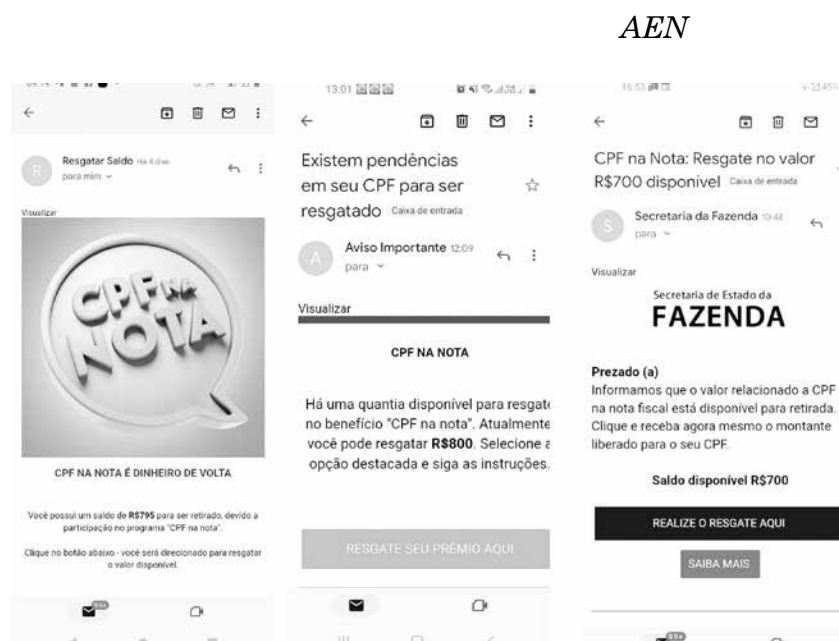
AEN

Resgatar Saldo Há 4 dias
para mim

Visualizar

CPF NA NOTA

CPF NA NOTA É DINHEIRO DE VOLTA

Você possui um saldo de R$795 para ser retirado, devido a participação no programa "CPF na nota".

Clique no botão abaixo - você será direcionado para resgatar o valor disponível.

13:01

Existem pendências em seu CPF para ser resgatado Caixa de entrada

Aviso Importante 12:09
para

Visualizar

CPF NA NOTA

Há uma quantia disponível para resgat no benefício "CPF na nota". Atualmente você pode resgatar R$800. Selecione opção destacada e siga as instruções.

RESGATE SEU PRÊMIO AQUI

16:53

CPF na Nota: Resgate no valor R$700 disponível Caixa de entrada

Secretaria da Fazenda 10:48
para

Visualizar

Secretaria de Estado da
FAZENDA

Prezado (a)
Informamos que o valor relacionado a CPF na nota fiscal está disponível para retirada. Clique e receba agora mesmo o montante liberado para o seu CPF.

Saldo disponível R$700

REALIZE O RESGATE AQUI

SAIBA MAIS